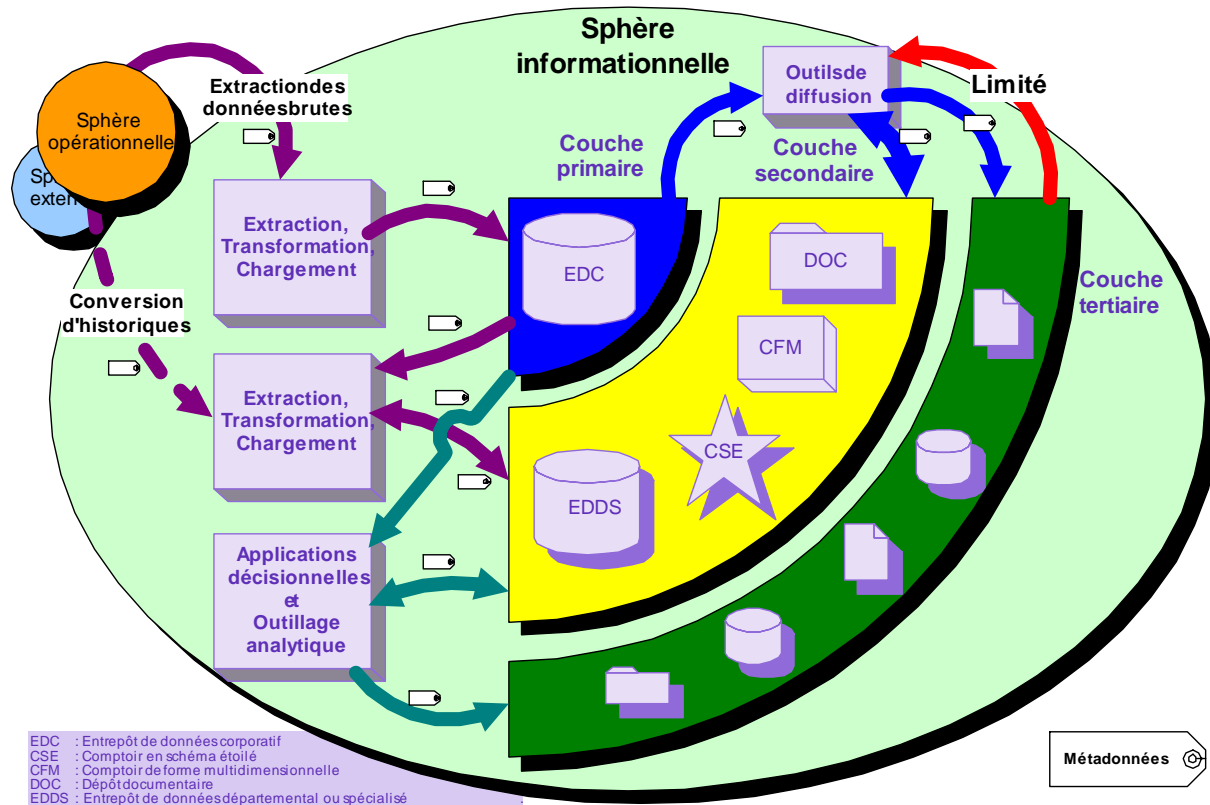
Sphère informationnelle

Sphère opérationnelle

Sp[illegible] exter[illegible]

Extractiondes donnéesbrutes

Outilsde diffusion

Limité

Couche primaire

Couche secondaire

Extraction, Transformation, Chargement

EDC

DOC

CFM

CSE

Couche tertiaire

Conversion d'historiques

Extraction, Transformation, Chargement

EDDS

Applications décisionnelles et Outillage analytique

EDC : Entrepôt de donnéescorporatif
CSE : Comptoir en schéma étoilé
CFM : Comptoir deforme multidimensionnelle
DOC : Dépôt documentaire
EDDS : Entrepôt de données départemental ou spécialisé

Métadonnées